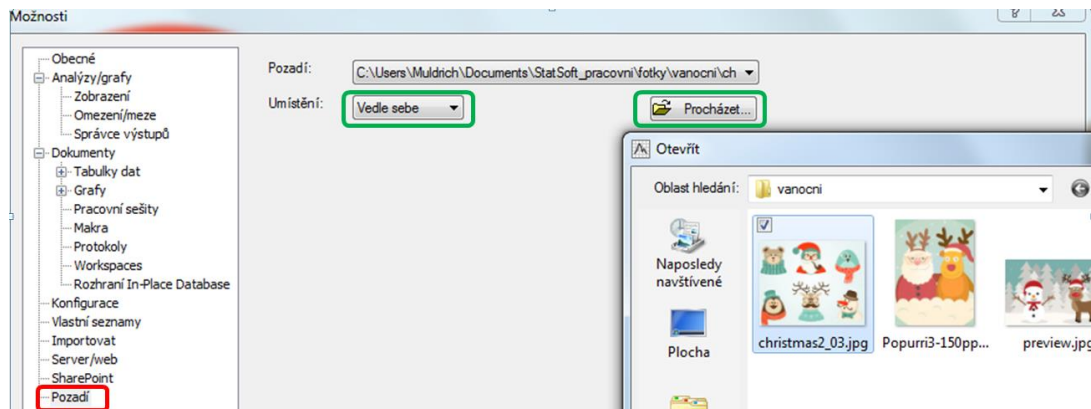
Možnosti

Obecné
Analýzy/grafy
Zobrazení
Omezení/meze
Správce výstupů
Dokumenty
Tabulky dat
Grafy
Pracovní sešity
Makra
Protokoly
Workspaces
Rozhraní In-Place Database
Konfigurace
Vlastní seznamy
Importovat
Server/web
SharePoint
Pozadí

Pozadí: C:\Users\Muldrich\Documents\StatSoft_pracovni\fotky\vanocni\ch
Umístění: Vedle sebe
Procházet...

Otevřít
Oblast hledání: vanocni
Naposledy navštívené
Plocha
christmas2_03.jpg
Popurri3-150pp...
preview.jpg